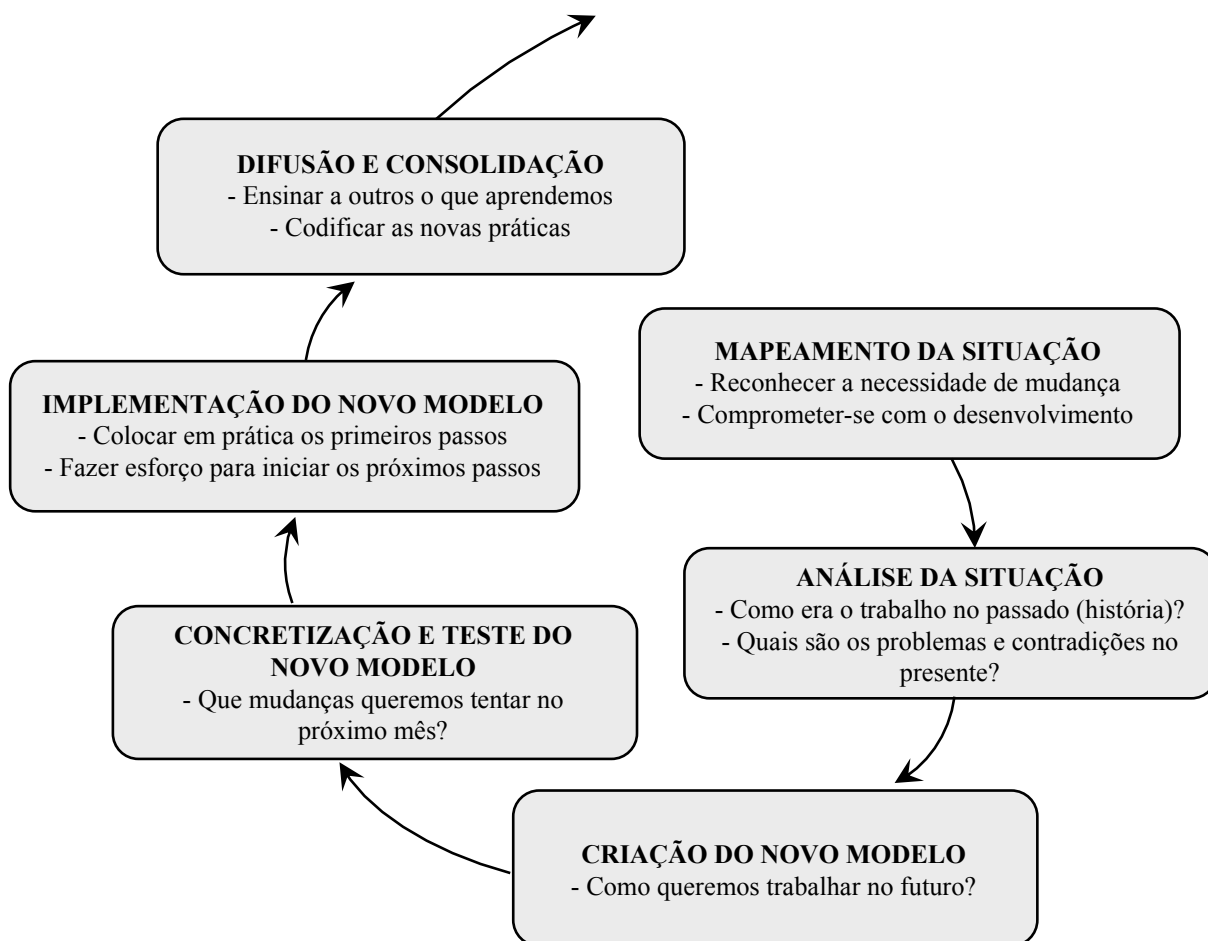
DIFUSÃO E CONSOLIDAÇÃO
- Ensinar a outros o que aprendemos
- Codificar as novas práticas

MAPEAMENTO DA SITUAÇÃO
- Reconhecer a necessidade de mudança
- Comprometer-se com o desenvolvimento

IMPLEMENTAÇÃO DO NOVO MODELO
- Colocar em prática os primeiros passos
- Fazer esforço para iniciar os próximos passos

ANÁLISE DA SITUAÇÃO
- Como era o trabalho no passado (história)?
- Quais são os problemas e contradições no presente?

CONCRETIZAÇÃO E TESTE DO NOVO MODELO
- Que mudanças queremos tentar no próximo mês?

CRIAÇÃO DO NOVO MODELO
- Como queremos trabalhar no futuro?